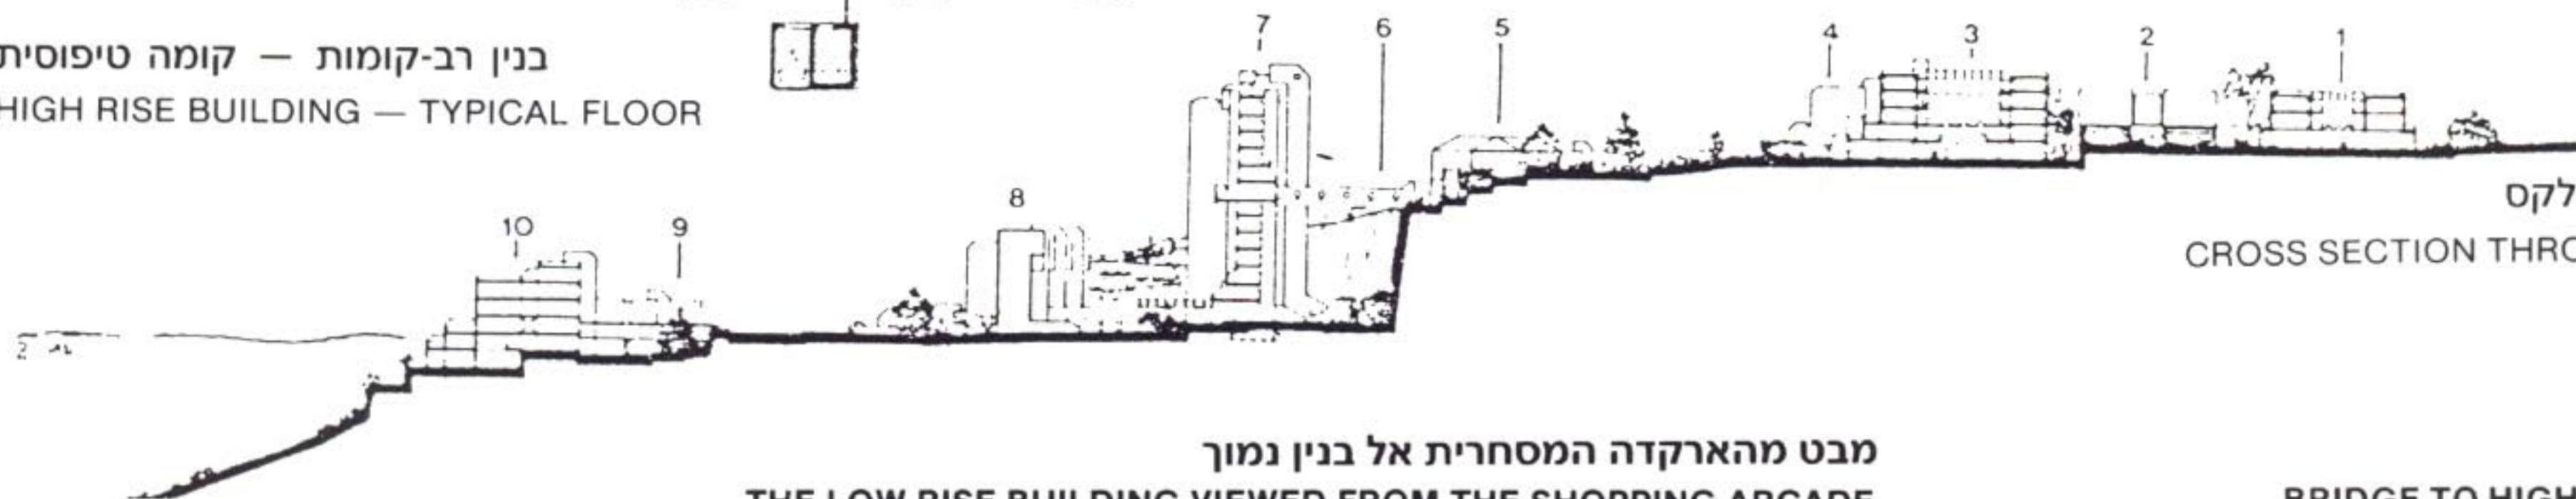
בנין רב-קומות — קומה טיפוסית
HIGH RISE BUILDING — TYPICAL FLOOR

7
6
5
4
3
2
1

לקס
CROSS SECTION THRO

8
10
9

מבט מהארקדה המסחרית אל בנין נמוך
THE LOW RISE BUILDING VIEWED FROM THE SHOPPING ARCADE

BRIDGE TO HIGH